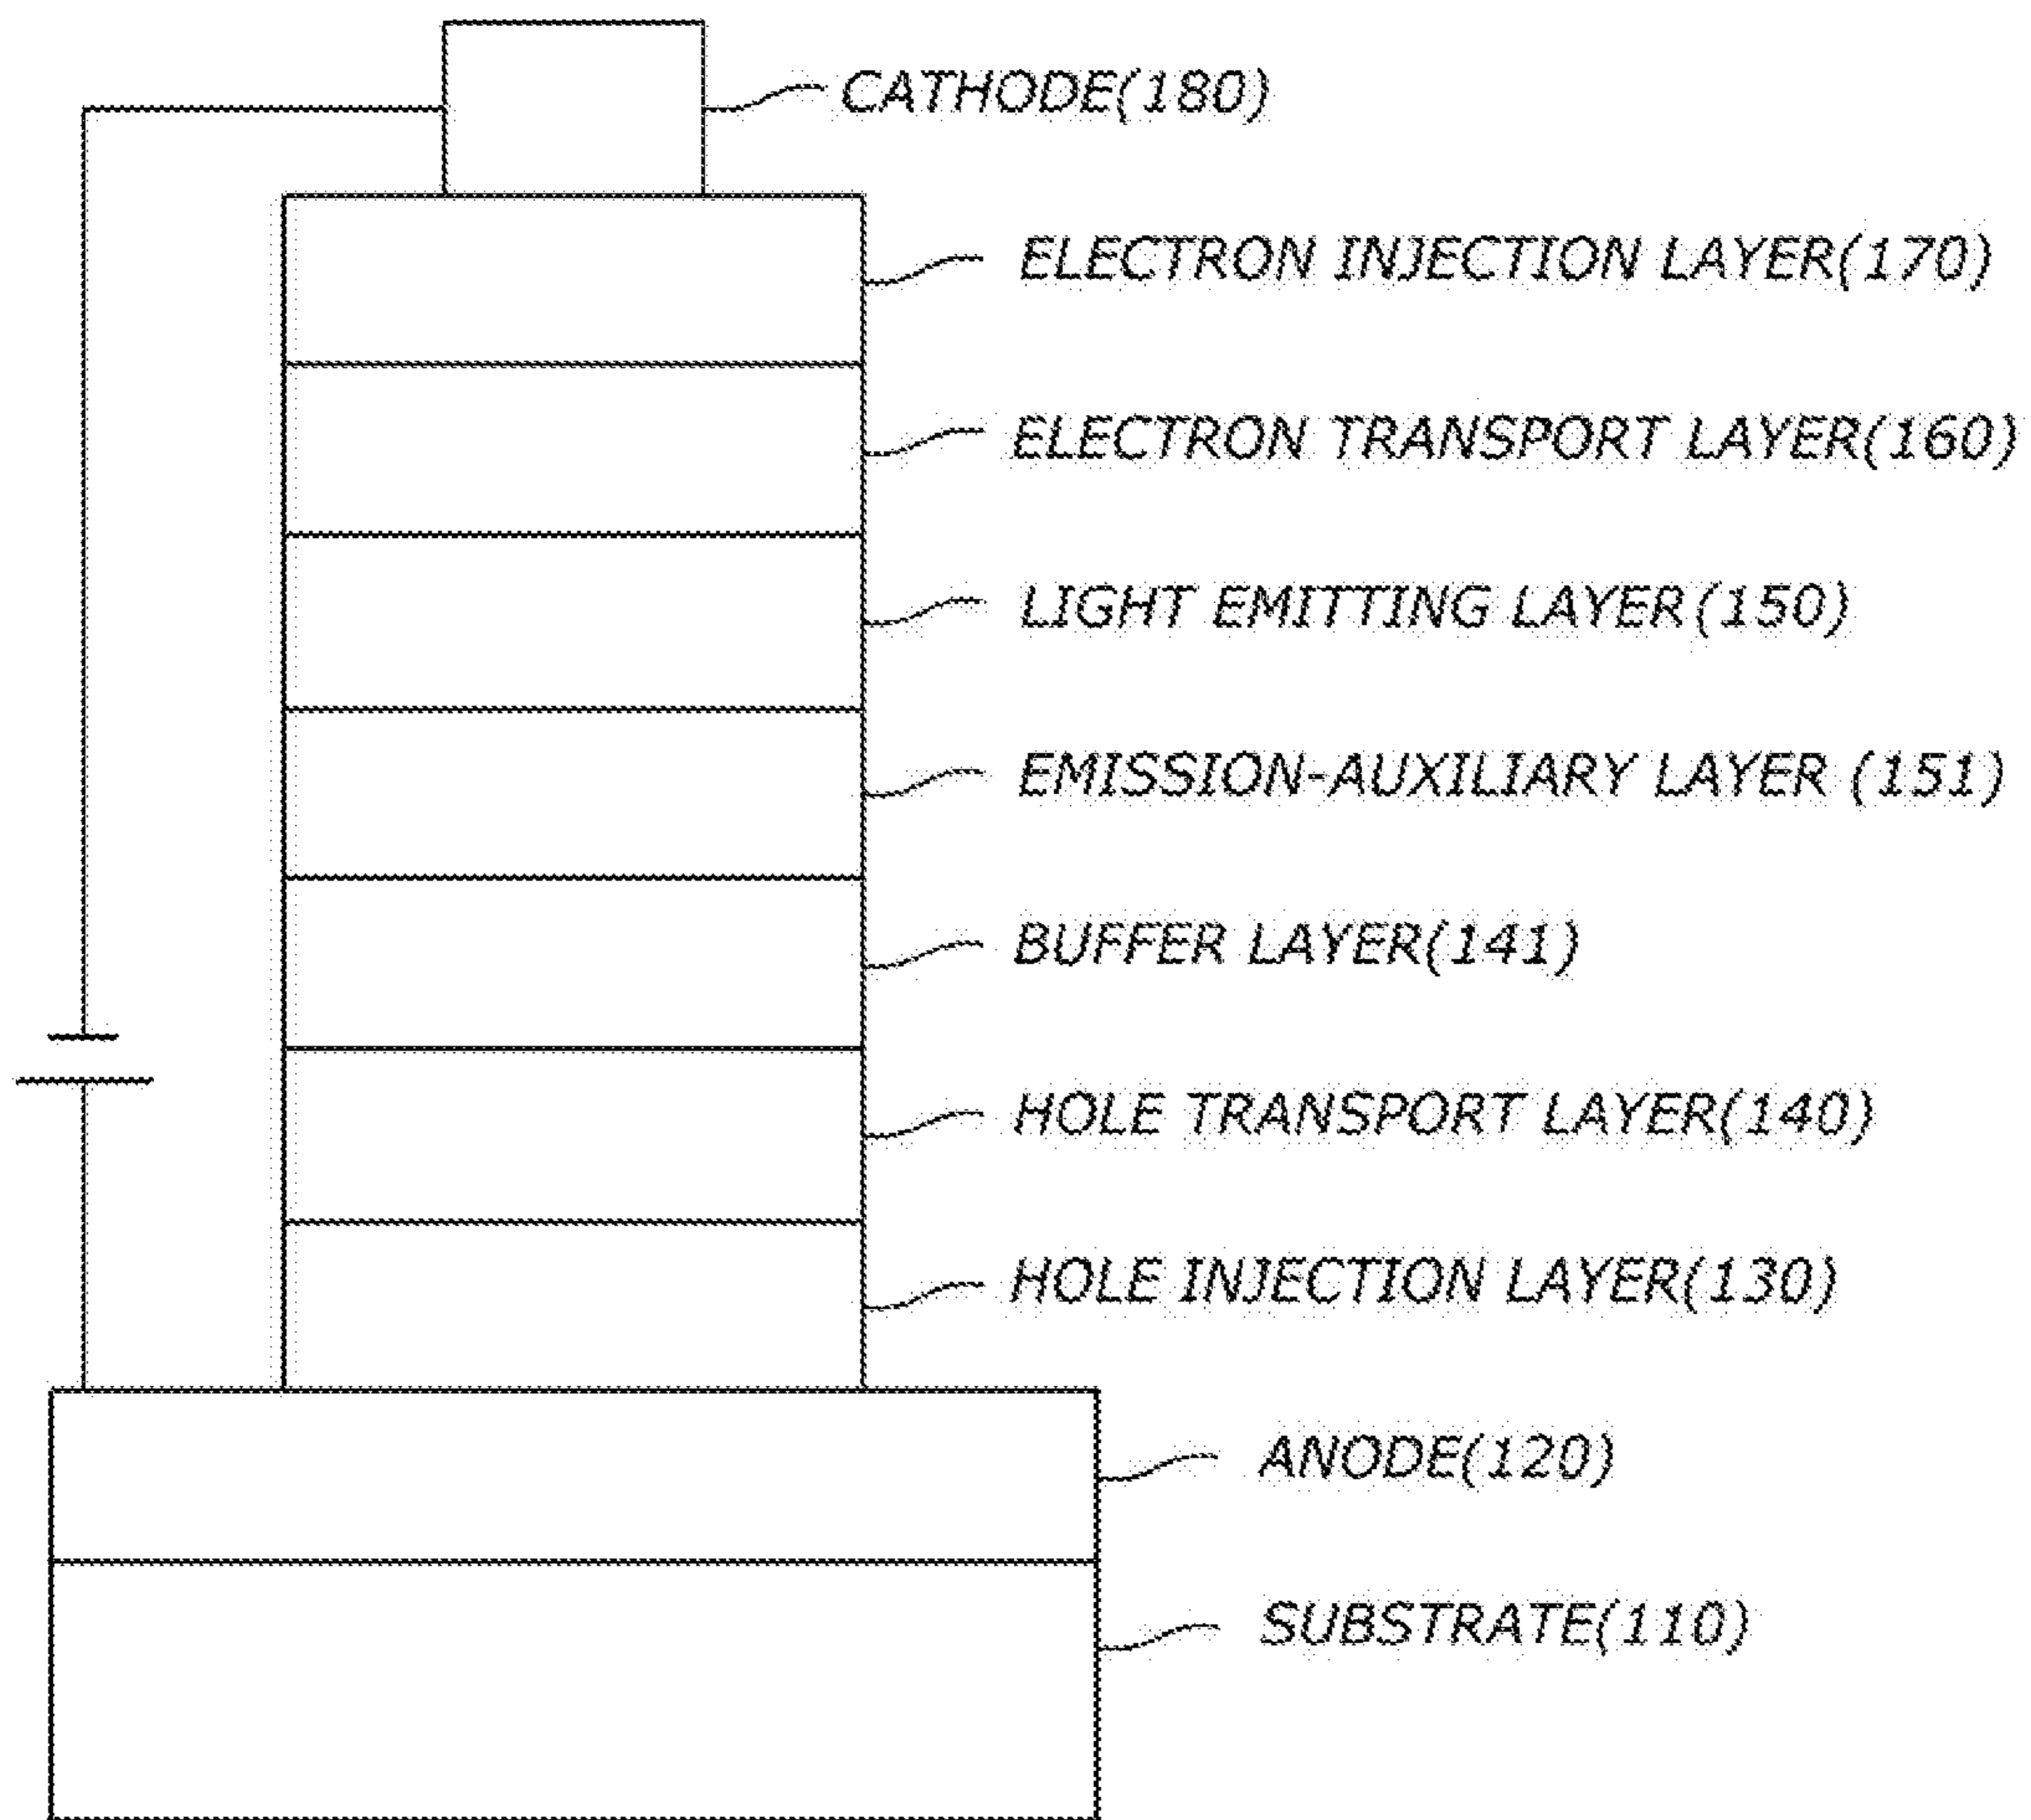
CATHODE(180)

ELECTRON INJECTION LAYER(170)

ELECTRON TRANSPORT LAYER(160)

LIGHT EMITTING LAYER(150)

EMISSION-AUXILIARY LAYER (151)

BUFFER LAYER(141)

HOLE TRANSPORT LAYER(140)

HOLE INJECTION LAYER(130)

ANODE(120)

SUBSTRATE(110)